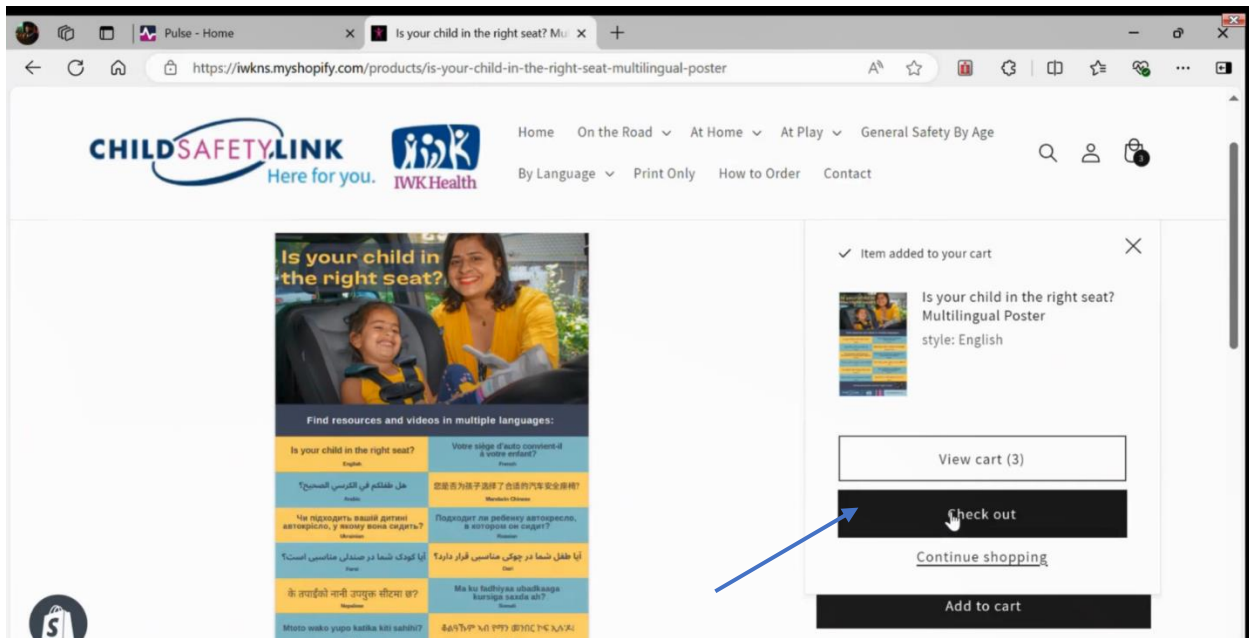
Pulse - Home

Is your child in the right seat? Mu

https://iwkns.myshopify.com/products/is-your-child-in-the-right-seat-multilingual-poster

CHILDSAFETYLINK
Here for you.

IWK Health

Home On the Road At Home At Play General Safety By Age
By Language Print Only How to Order Contact

Is your child in the right seat?

Find resources and videos in multiple languages:

| Is your child in the right seat? English | Votre siège d'auto convient-il à votre enfant? French |
|---|---|
| هل طفلكم في الكرسي الصحيح؟ Arabic | 您是否为孩子选择了合适的汽车安全座椅? Mandarin Chinese |
| Чи підходить вашій дитині автокрісло, у якому вона сидить? Ukrainian | Подходит ли ребенку автокресло, в котором он сидит? Russian |
| آیا کودک شما در صندلی مناسبی است؟ Farsi | آیا طفل شما در چوکی مناسبی قرار دارد؟ Dari |
| के तपाईंको नानी उपयुक्त सीटमा छ? Nepalese | Ma ku fadhiyaa ubadkaaga kursiga saxda ah? Somali |
| Mtoto wako yupo katika kiti sahihi? | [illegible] |

Item added to your cart

Is your child in the right seat? Multilingual Poster
style: English

View cart (3)

Check out

Continue shopping

Add to cart